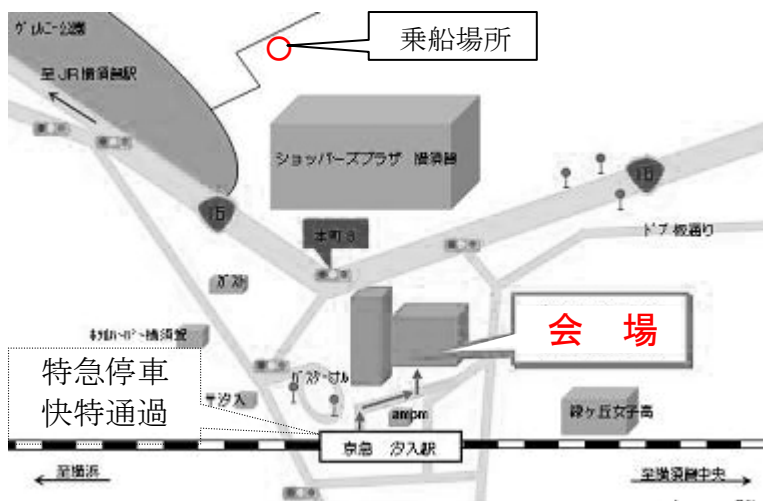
ヴェルニー公園

乗船場所

至JR横須賀駅

ショッパーズプラザ 横須賀

16

16

ドブ板通り

本町3

ダイエー

会　場

特急停車
快特通過

ポートマーケット

汐入

am pm

緑ケ丘女子高

京急　汐入駅

至横浜

至横須賀中央